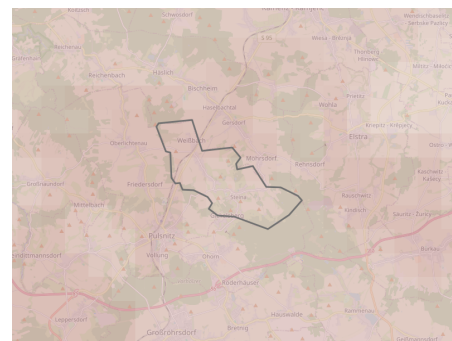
Schwoosdorf
Reichenbach
Haselbachtal
Gersdorf
Weißbach
Möhrsdorf
Oberlichtenau
Friedersdorf
Pulsnitz
Ohorn
Rödertal
Elstra
Großröhrsdorf
Hauswalde
Bretnig
Lichtenberg
Rammenau
Steina
Kamenz
Bischheim
Burkau
Wiesa
Prietitz
Thonberg
Kindisch
Rehnsdorf
Rauschwitz
Kleinröhrsdorf
Leppersdorf
Obersteina
Mittelbach
Großnaundorf
Kriepitz
Kleinhänchen